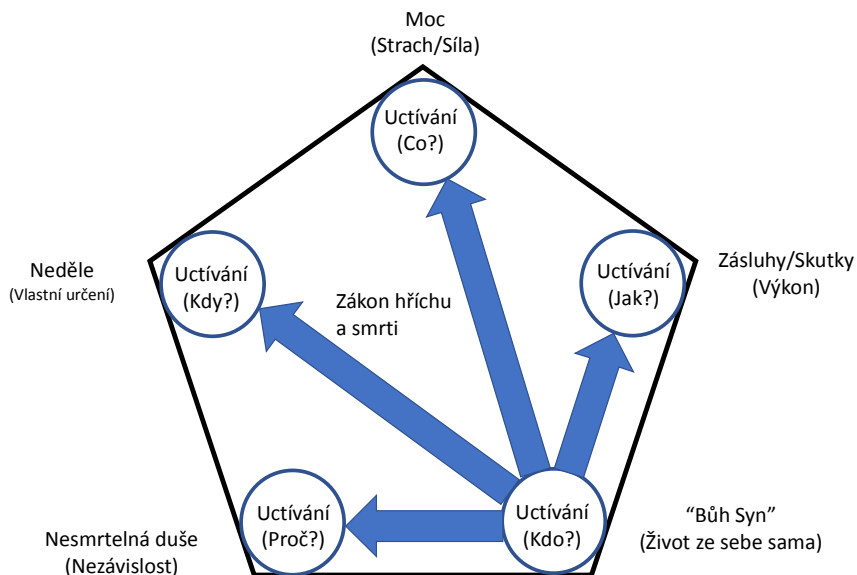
Moc
(Strach/Síla)

Uctívání
(Co?)

Neděle
(Vlastní určení)

Uctívání
(Kdy?)

Zákon hříchu a smrti

Uctívání
(Jak?)

Zásluhy/Skutky
(Výkon)

Uctívání
(Proč?)

Uctívání
(Kdo?)

Nesmrtelná duše
(Nezávislost)

“Bůh Syn”
(Život ze sebe sama)